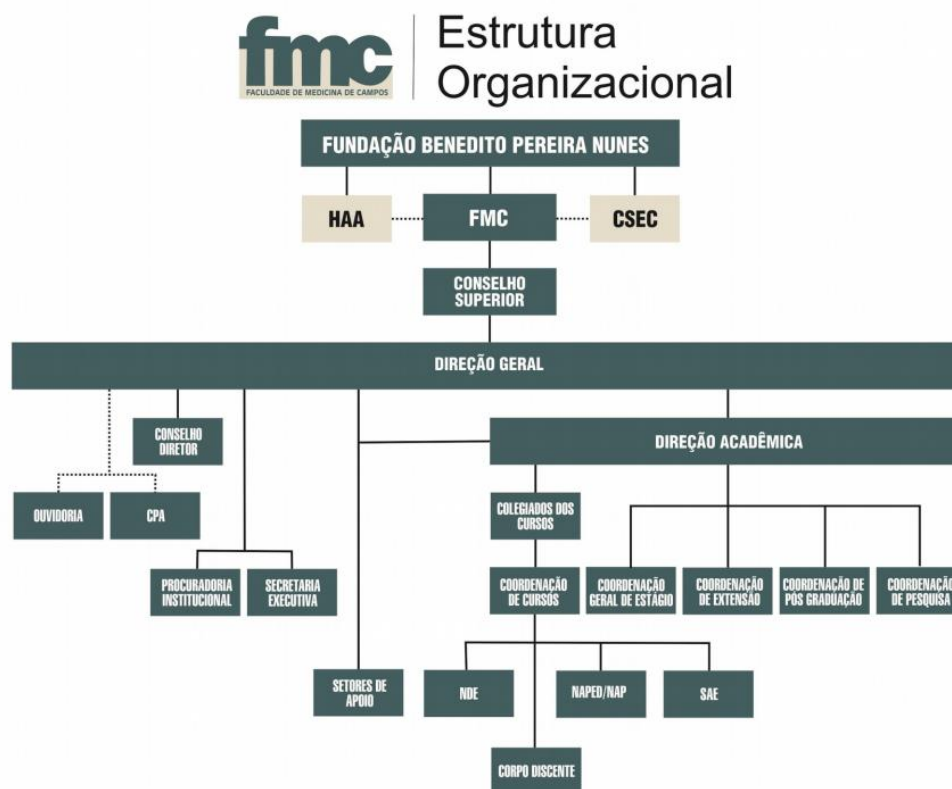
fmc
FACULDADE DE MEDICINA DE CAMPOS

Estrutura Organizacional

FUNDAÇÃO BENEDITO PEREIRA NUNES

HAA

FMC

CSEC

CONSELHO SUPERIOR

DIREÇÃO GERAL

CONSELHO DIRETOR

OUVIDORIA

CPA

PROCURADORIA INSTITUCIONAL

SECRETARIA EXECUTIVA

SETORES DE APOIO

DIREÇÃO ACADÊMICA

COLEGIADOS DOS CURSOS

COORDENAÇÃO DE CURSOS

COORDENAÇÃO GERAL DE ESTÁGIO

COORDENAÇÃO DE EXTENSÃO

COORDENAÇÃO DE PÓS GRADUAÇÃO

COORDENAÇÃO DE PESQUISA

NDE

NAPED/NAP

SAE

CORPO DISCENTE